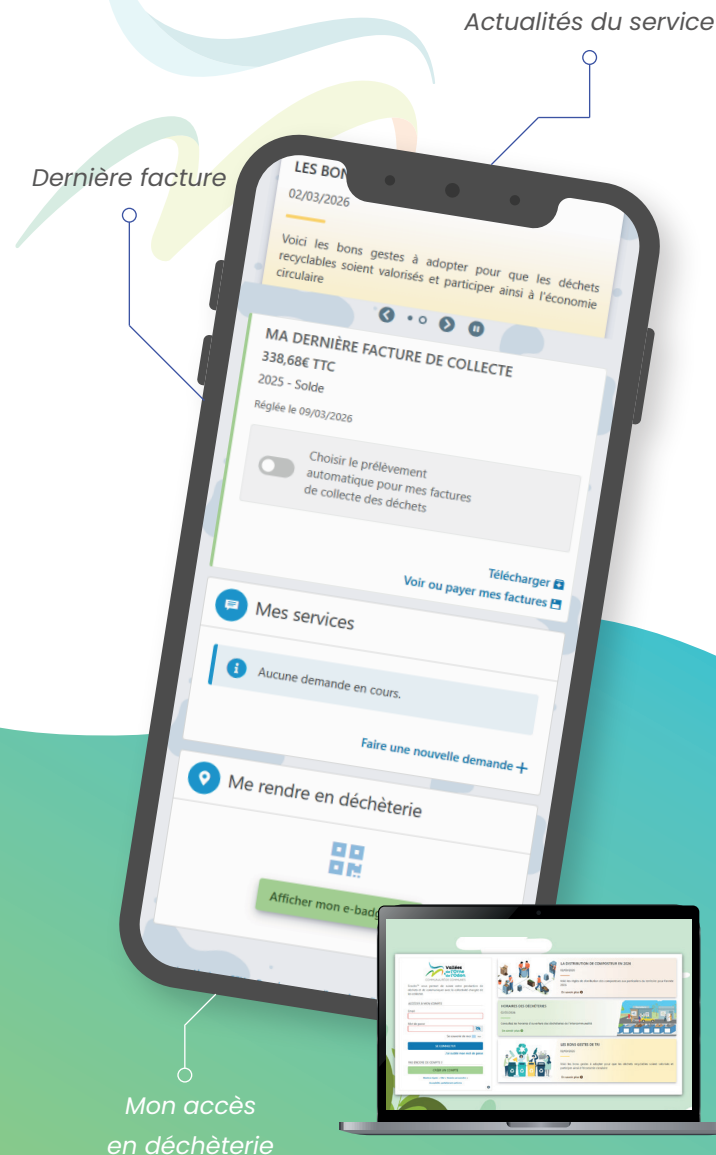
Actualités du service

Dernière facture

LES BON

02/03/2026

Voici les bons gestes à adopter pour que les déchets recyclables soient valorisés et participer ainsi à l'économie circulaire

MA DERNIÈRE FACTURE DE COLLECTE

338,68€ TTC

2025 - Solde

Réglée le 09/03/2026

Choisir le prélèvement automatique pour mes factures de collecte des déchets

Télécharger

Voir ou payer mes factures

Mes services

Aucune demande en cours.

Faire une nouvelle demande +

Me rendre en déchèterie

Afficher mon e-bad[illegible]

Mon accès en déchèterie